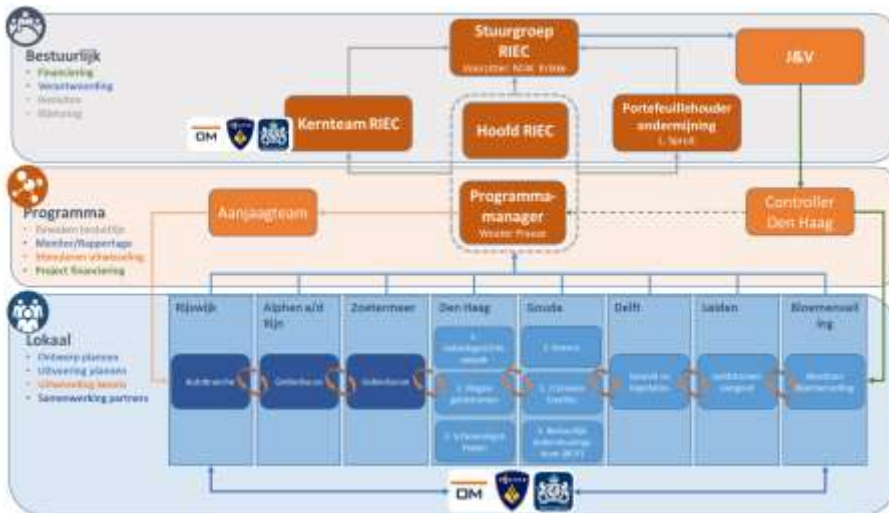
Bestuurlijk
Financiering
Verantwoording
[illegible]
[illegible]

Stuurgroep RIEC
Voorzitter: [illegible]

J&V

OM

Kernteam RIEC

Hoofd RIEC

Portefeuillehouder ondermijning
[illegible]

Programma
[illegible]
Monitor/Rapportage
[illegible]
Project financiering

Aanjaagteam

Programma-manager
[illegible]

Controller Den Haag

Lokaal
Ontwerp plannen
Uitvoering plannen
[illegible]
Samenwerking partners

Rijswijk
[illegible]

Alphen a/d Rijn
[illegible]

Zoetermeer
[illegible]

Den Haag
1. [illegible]
2. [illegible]
3. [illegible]

Gouda
1. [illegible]
2. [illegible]
3. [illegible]

Delft
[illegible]

Leiden
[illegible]

Bloemenveiling
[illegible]

OM